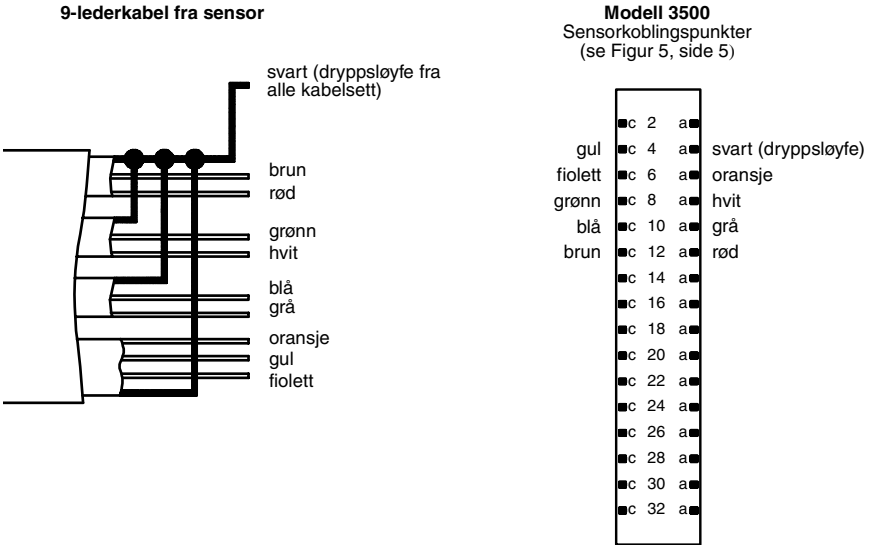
9-lederkabel fra sensor

svart (dryppsløyfe fra alle kabelsett)

brun
rød
grønn
hvit
blå
grå
oransje
gul
fiolett

Modell 3500
Sensorkoblingspunkter
(se Figur 5, side 5)

c 2 a
gul c 4 a svart (dryppsløyfe)
fiolett c 6 a oransje
grønn c 8 a hvit
blå c 10 a grå
brun c 12 a rød
c 14 a
c 16 a
c 18 a
c 20 a
c 22 a
c 24 a
c 26 a
c 28 a
c 30 a
c 32 a